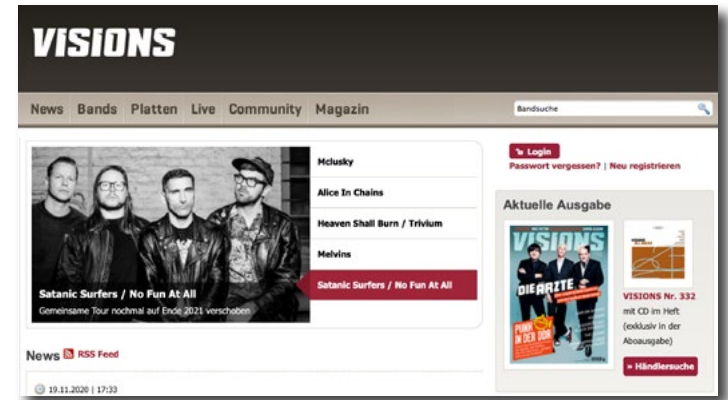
VISIONS

News Bands Platten Live Community Magazin

Bandsuche

Satanic Surfers / No Fun At All
Gemeinsame Tour nochmal auf Ende 2021 verschoben

Mclusky
Alice In Chains
Heaven Shall Burn / Trivium
Melvins
Satanic Surfers / No Fun At All

News RSS Feed

19.11.2020 | 17:33

Login
Passwort vergessen? | Neu registrieren

Aktuelle Ausgabe

VISIONS
DIE ÄRZTE
PUNK IN DER DDR

VISIONS Nr. 332
mit CD im Heft
(exklusiv in der Aboausgabe)

» Händlersuche